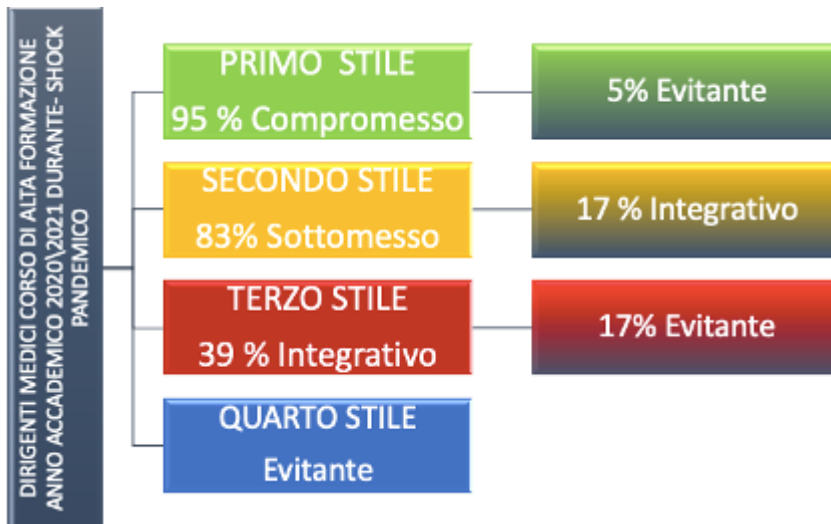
DIRIGENTI MEDICI CORSO DI ALTA FORMAZIONE ANNO ACCADEMICO 2020\2021 DURANTE- SHOCK PANDEMICO

PRIMO STILE
95 % Compromesso

5% Evitante

SECONDO STILE
83% Sottomesso

17 % Integrativo

TERZO STILE
39 % Integrativo

17% Evitante

QUARTO STILE
Evitante